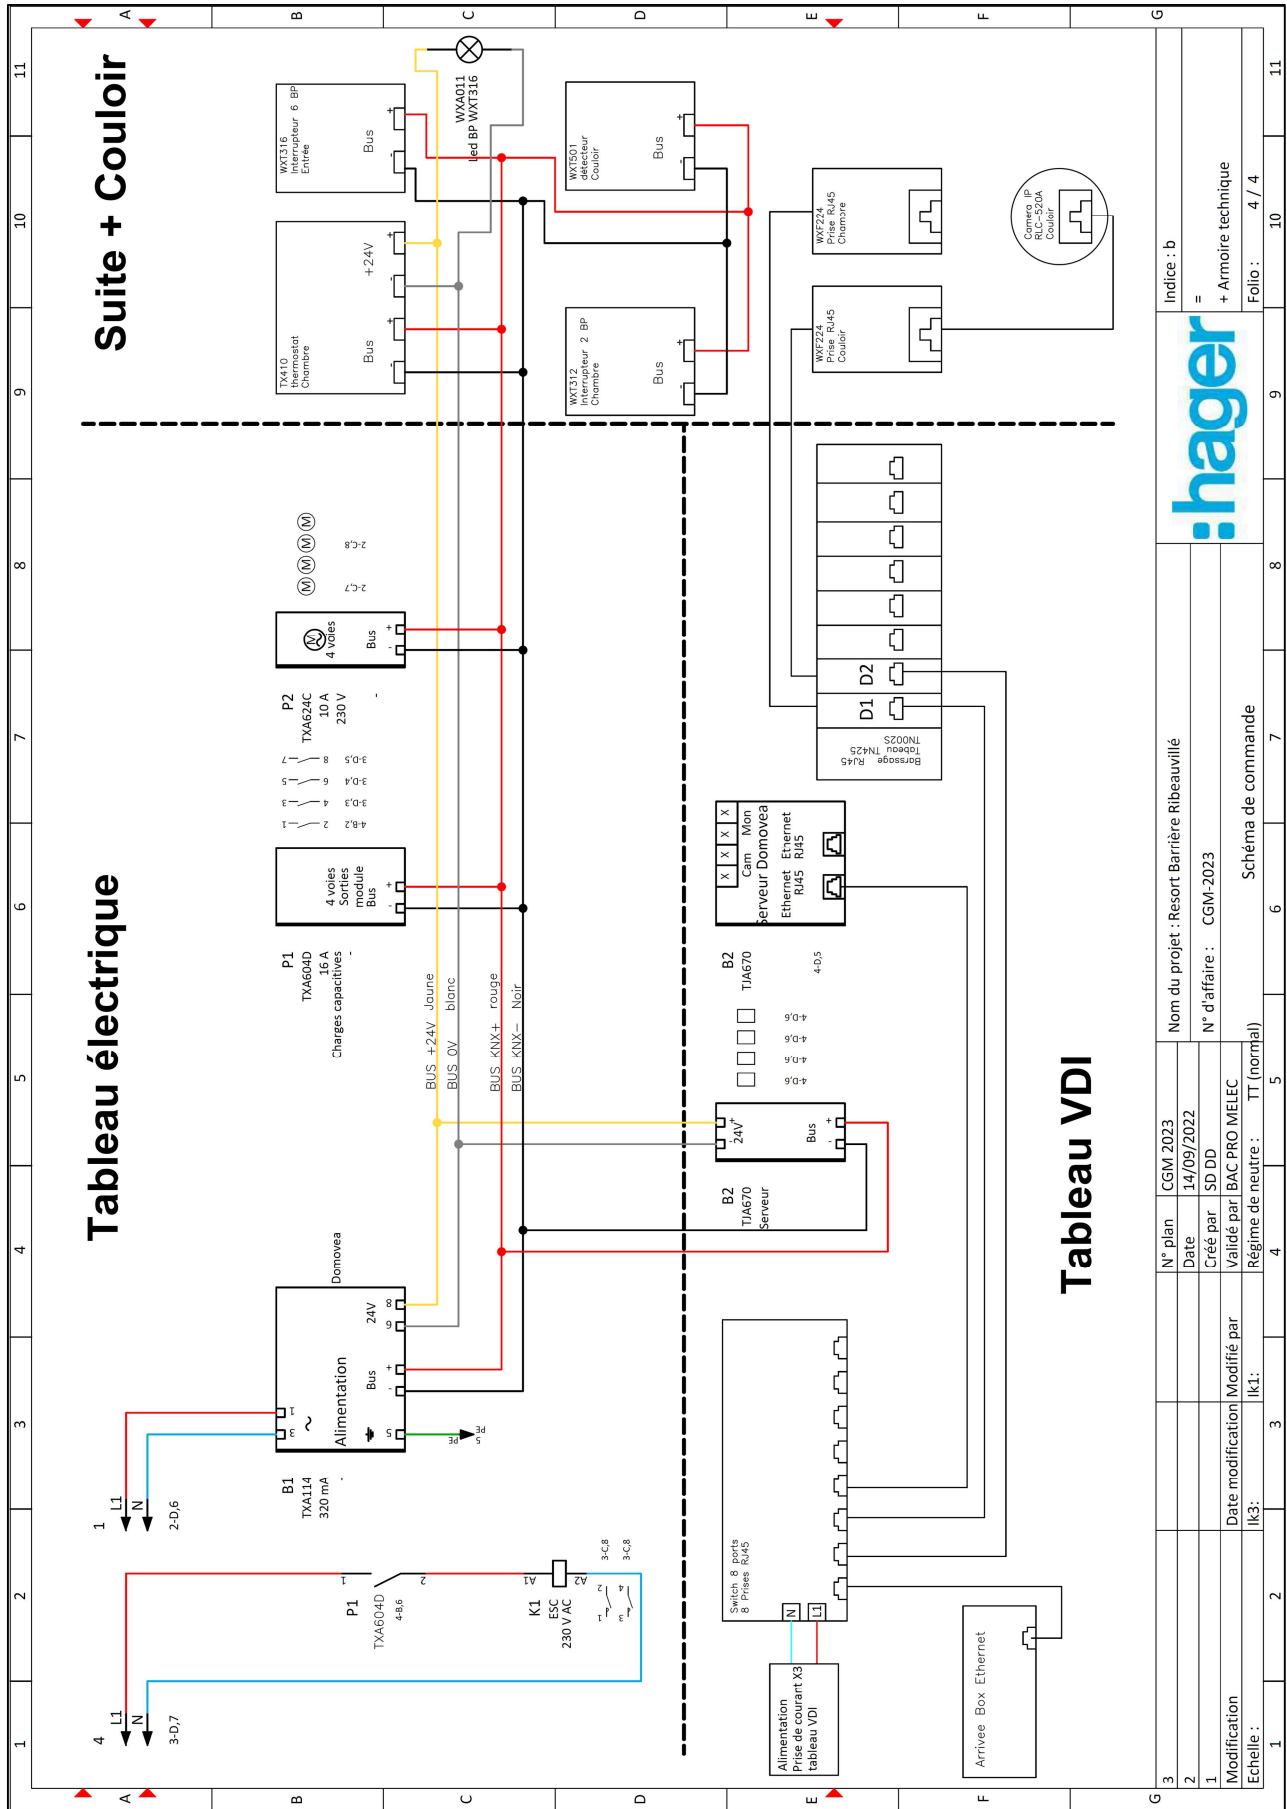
Suite + Couloir

WXT316
Interrupteur 6 BP
Entrée
Bus
+
-

WXA011
led BP WXT316

WXT501
détecteur
Couloir
Bus
+
-

WXF224
Prise RJ45
Chambre

Camera IP
RLC-520A
Couloir

TX410
thermostat
Chambre
+24V
Bus
+
-

WXF224
Prise RJ45
Couloir

WXT312
Interrupteur 2 BP
Chambre
Bus
+
-

Tableau électrique

2-C,8
2-C,7

P2
TXA624C
10 A
230 V
4 voies
Bus
+
-

3-D,5
3-D,4
3-D,3
4-B,2

P1
TXA604D
16 A
Charges capacitives
4 voies
Sorties
module
Bus
+
-

BUS +24V Jaune
BUS 0V blanc
BUS KNX+ rouge
BUS KNX- Noir

Brassage RJ45
Tableau TN425
TN002S
D1
D2

X X X
Cam Mon
Serveur Domovea
Ethernet RJ45
Ethernet RJ45

B2
TJA670

4-D,5
4-D,6
4-D,6
4-D,6
4-D,6

24V
+
-
Bus
B2
TJA670
Serveur

Tableau VDI

Domovea
B1
TXA114
320 mA
Alimentation
24V
8
9
Bus
+
-
5
PE
PE
5

1
L1
N
2-D,6

4
L1
N
3-D,7

P1
TXA604D
4-B,6
1
2

K1
ESC
230 V AC
A1
A2
3-C,8
3-C,8

Switch 8 ports
8 Prises RJ45
N
L1

Alimentation
Prise de courant X3
tableau VDI

Arrivee Box Ethernet

| N° plan | CGM 2023 |
|---|---|
| Date | 14/09/2022 |
| Créé par | SD DD |
| Validé par | BAC PRO MELEC |
| Régime de neutre : | TT (normal) |

Nom du projet : Resort Barrière Ribeauvillé
N° d'affaire : CGM-2023
Schéma de commande

hager

Indice : b
=
+ Armoire technique
Folio : 4 / 4

3
2
1
Modification
Date modification
Modifié par
Ik3:
Ik1:
Echelle :

A B C D E F G
1 2 3 4 5 6 7 8 9 10 11